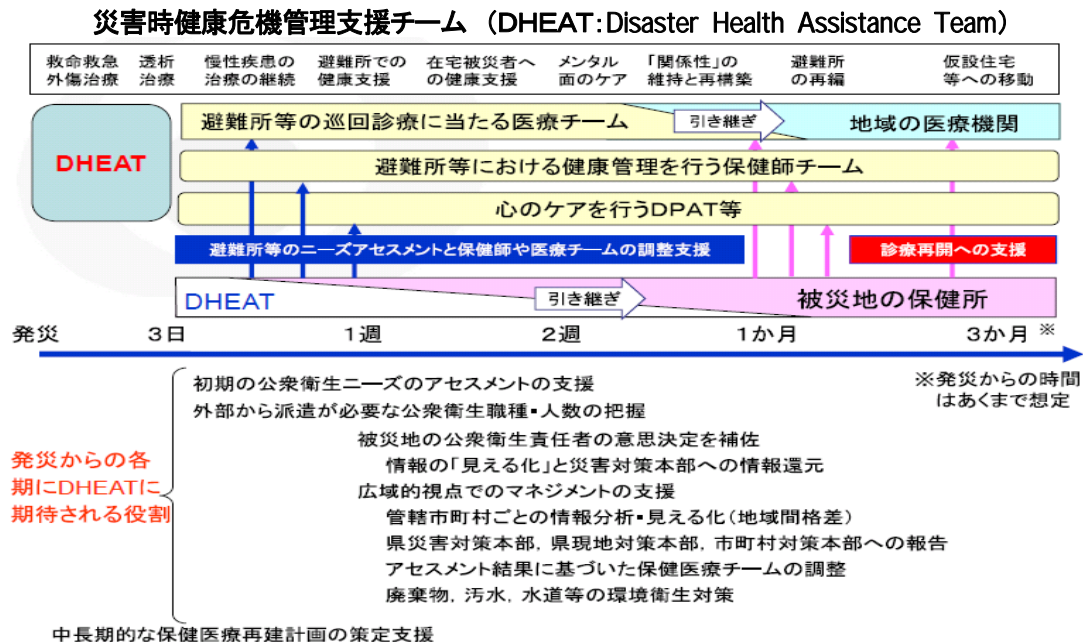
災害時健康危機管理支援チーム（DHEAT：Disaster Health Assistance Team）

救命救急 外傷治療
透析 治療
慢性疾患の 治療の継続
避難所での 健康支援
在宅被災者へ の健康支援
メンタル 面のケア
「関係性」の 維持と再構築
避難所 の再編
仮設住宅 等への移動

DHEAT

避難所等の巡回診療に当たる医療チーム
引き継ぎ
地域の医療機関

避難所等における健康管理を行う保健師チーム

心のケアを行うDPAT等

避難所等のニーズアセスメントと保健師や医療チームの調整支援

診療再開への支援

DHEAT
引き継ぎ
被災地の保健所

発災
3日
1週
2週
1か月
3か月 ※

※発災からの時間はあくまで想定

発災からの各期にDHEATに期待される役割

初期の公衆衛生ニーズのアセスメントの支援
外部から派遣が必要な公衆衛生職種・人数の把握
被災地の公衆衛生責任者の意思決定を補佐
情報の「見える化」と災害対策本部への情報還元
広域的視点でのマネジメントの支援
管轄市町村ごとの情報分析・見える化（地域間格差）
県災害対策本部，県現地対策本部，市町村対策本部への報告
アセスメント結果に基づいた保健医療チームの調整
廃棄物，汚水，水道等の環境衛生対策

中長期的な保健医療再建計画の策定支援